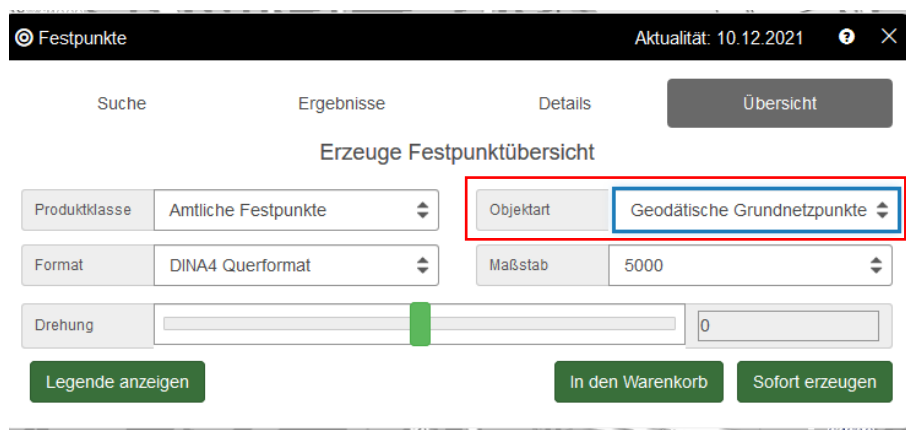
Festpunkte

Aktualität: 10.12.2021

Suche

Ergebnisse

Details

Übersicht

Erzeuge Festpunktübersicht

Produktklasse

Amtliche Festpunkte

Objektart

Geodätische Grundnetzpunkte

Format

DINA4 Querformat

Maßstab

5000

Drehung

0

Legende anzeigen

In den Warenkorb

Sofort erzeugen